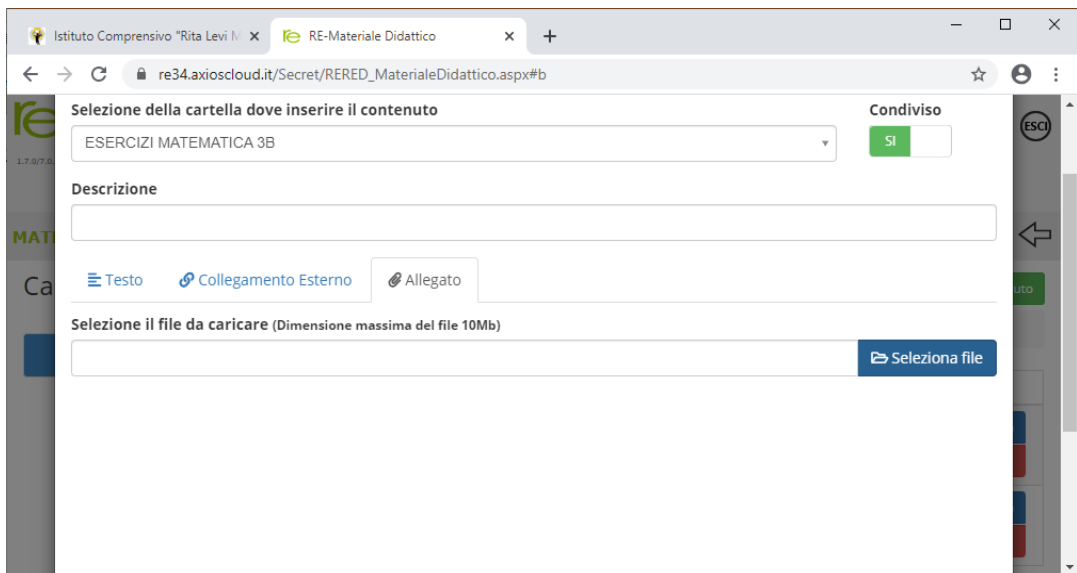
Istituto Comprensivo "Rita Levi M ×
RE-Materiale Didattico ×
+

re34.axioscloud.it/Secret/RERED_MaterialeDidattico.aspx#b

re
1.7.0/7.0.
ESCI
MATE
Ca
uto

Selezione della cartella dove inserire il contenuto
ESERCIZI MATEMATICA 3B

Condiviso
SI

Descrizione

Testo
Collegamento Esterno
Allegato

Selezione il file da caricare (Dimensione massima del file 10Mb)

Seleziona file